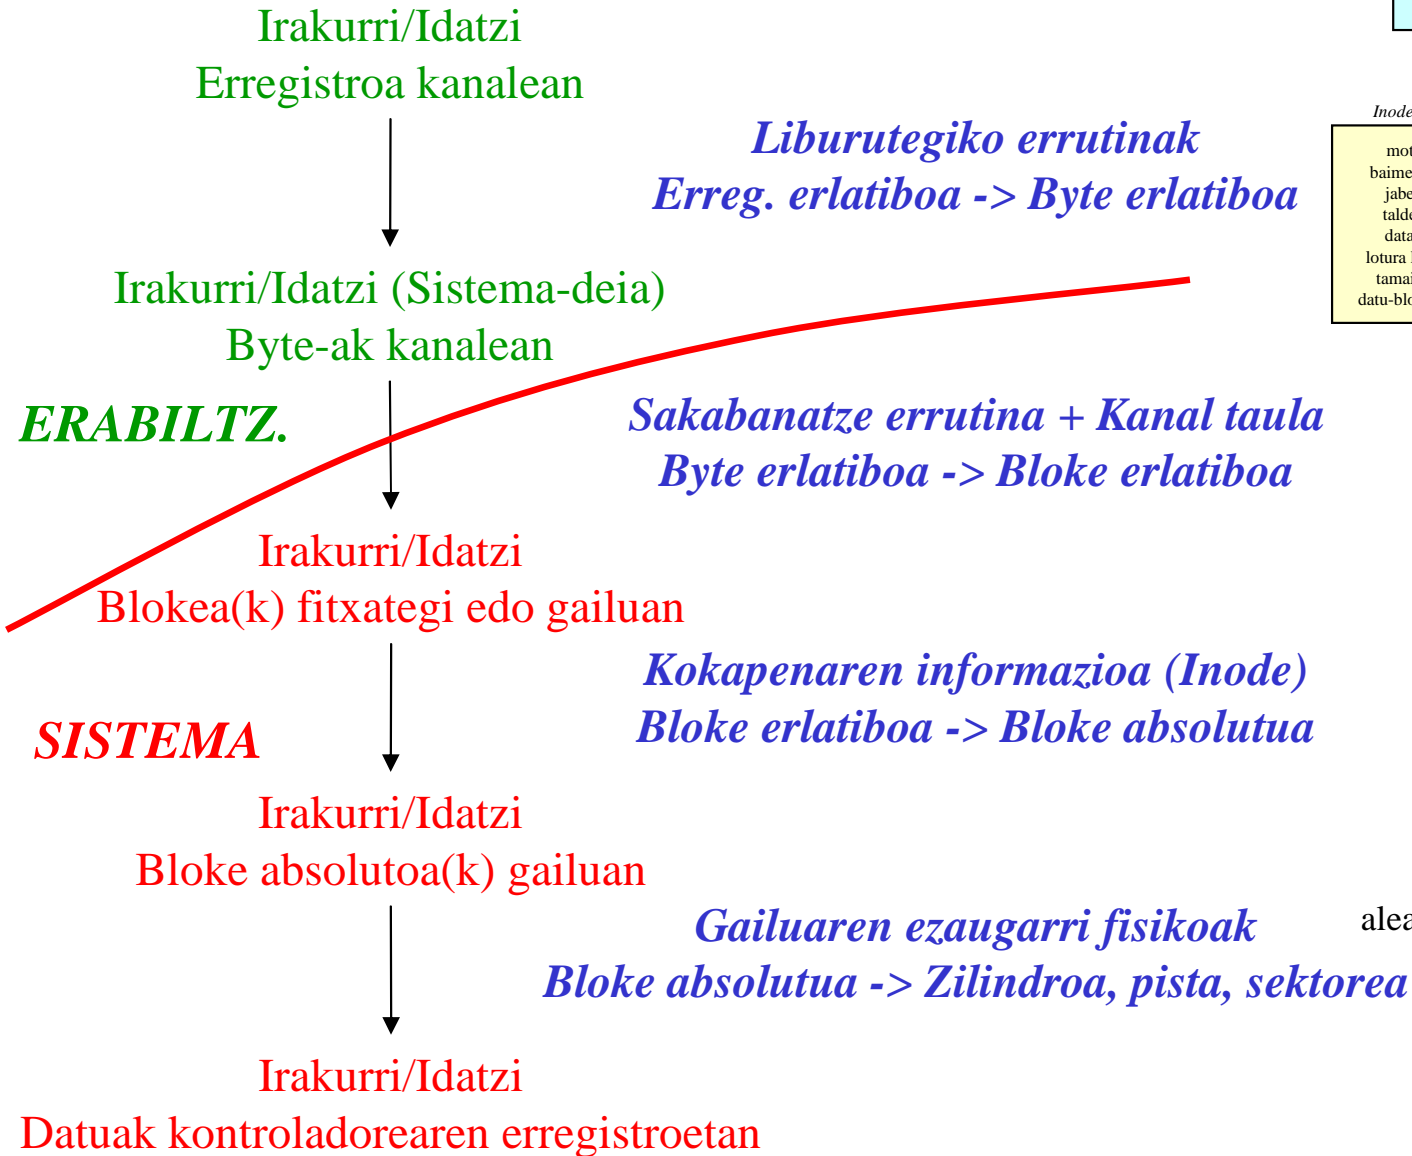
Irakurri/Idatzi
Erregistroa kanalean

Liburutegiko errutinak
Erreg. erlatiboa -> Byte erlatiboa

Inode

mot
baime
jabe
taldo
data
lotura
tamai
datu-blo

Irakurri/Idatzi (Sistema-deia)
Byte-ak kanalean

ERABILTZ.

Sakabanatze errutina + Kanal taula
Byte erlatiboa -> Bloke erlatiboa

Irakurri/Idatzi
Blokea(k) fitxategi edo gailuan

Kokapenaren informazioa (Inode)
Bloke erlatiboa -> Bloke absolutua

SISTEMA

Irakurri/Idatzi
Bloke absolutoa(k) gailuan

Gailuaren ezaugarri fisikoak
Bloke absolutua -> Zilindroa, pista, sektorea

alea

Irakurri/Idatzi
Datuak kontroladorearen erregistroetan